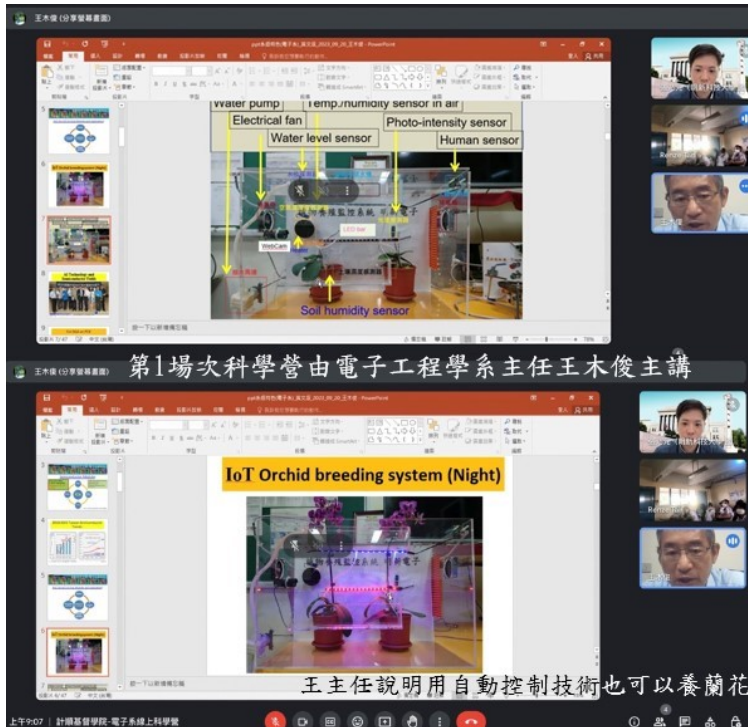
王木俊 (分享螢幕畫面)

Water pump
Temp./humidity sensor in air
Electrical fan
Water level sensor
Photo-intensity sensor
Human sensor
WebCam
LED bar
Soil humidity sensor

第1場次科學營由電子工程學系主任王木俊主講

王木俊 (分享螢幕畫面)

IoT Orchid breeding system (Night)

王主任說明用自動控制技術也可以養蘭花

上午9:07 | 計頻基督學院-電子系線上科學營